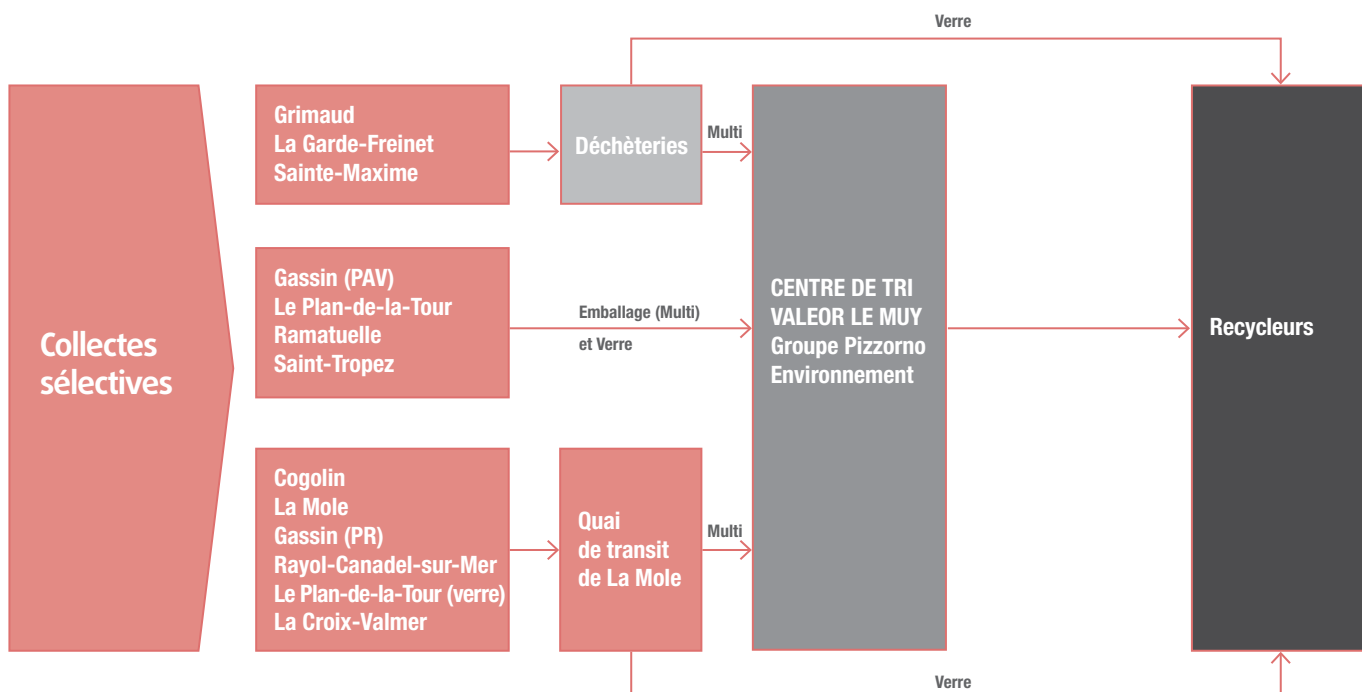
Verre

Collectes sélectives

Grimaud
La Garde-Freinet
Sainte-Maxime

Déchèteries

Multi

Gassin (PAV)
Le Plan-de-la-Tour
Ramatuelle
Saint-Tropez

Emballage (Multi) et Verre

Cogolin
La Mole
Gassin (PR)
Rayol-Canadel-sur-Mer
Le Plan-de-la-Tour (verre)
La Croix-Valmer

Quai de transit de La Mole

Multi

CENTRE DE TRI
VALEOR LE MUY
Groupe Pizzorno
Environnement

Recycleurs

Verre